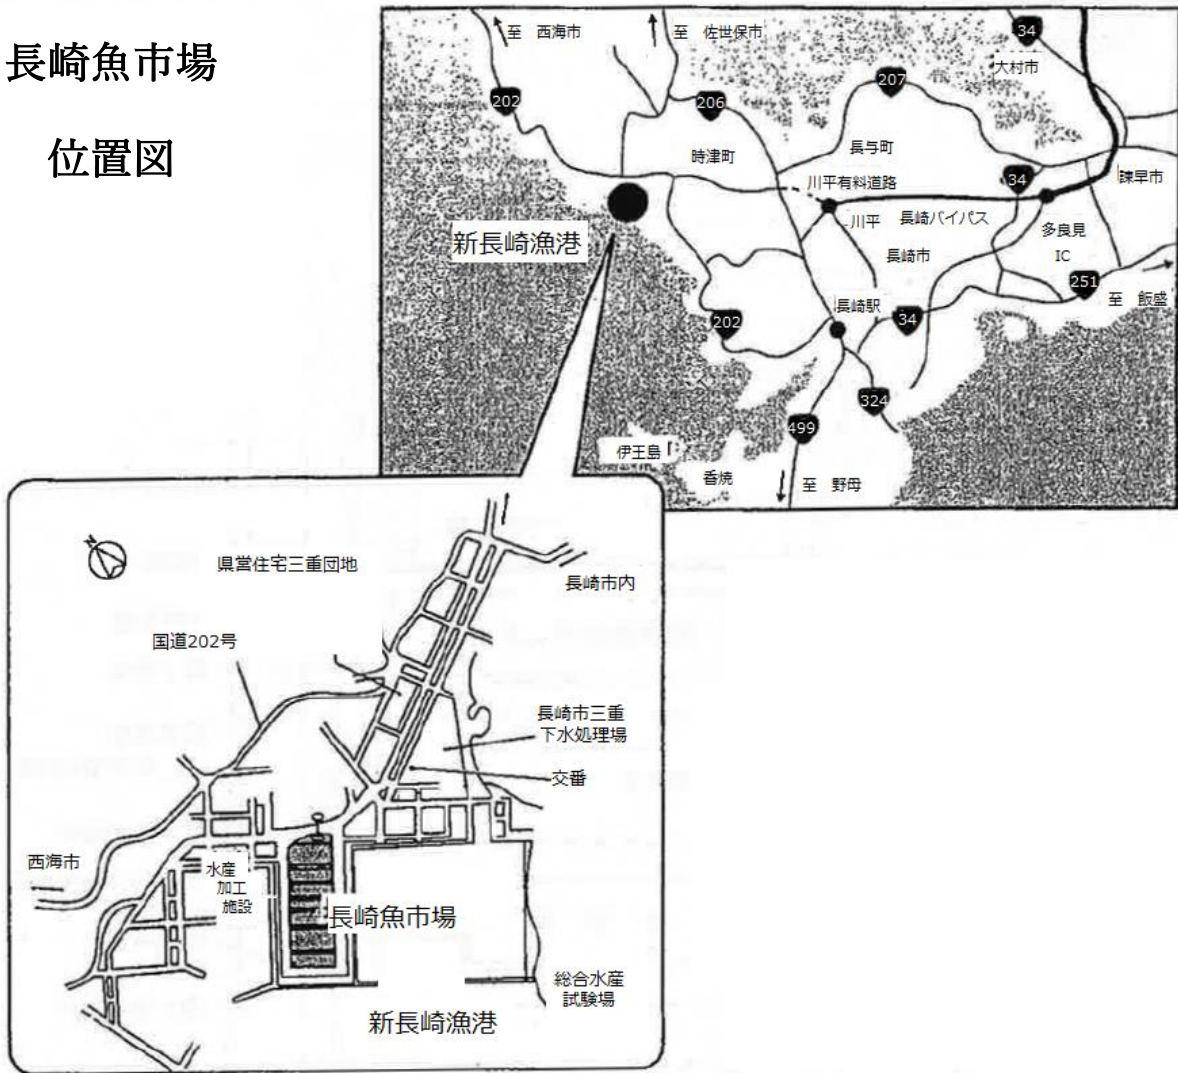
長崎魚市場

位置図

至 西海市
至 佐世保市
34
大村市
202
206
207
長与町
時津町
諫早市
川平有料道路
34
川平
長崎バイパス
新長崎漁港
多良見
IC
長崎市
251
長崎駅
至 飯盛
202
34
324
499
伊王島
香焼
至 野母

県営住宅三重団地
長崎市内
国道202号
長崎市三重
下水処理場
交番
西海市
水産
加工
施設
長崎魚市場
総合水産
試験場
新長崎漁港